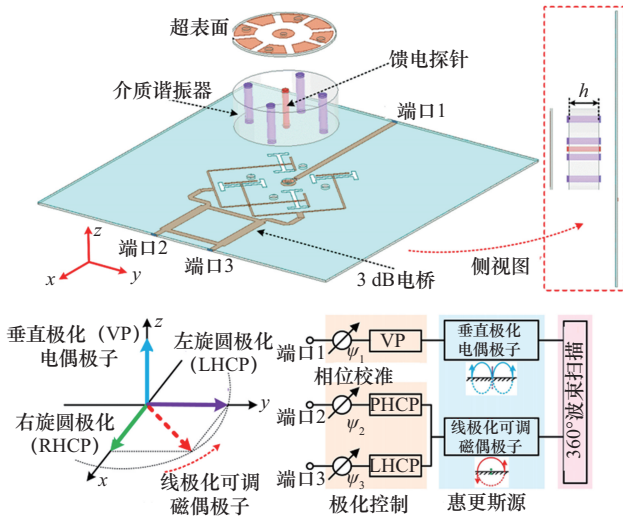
超表面

馈电探针

介质谐振器

端口1

h

端口2

端口3

3 dB电桥

侧视图

z

y

x

垂直极化（VP）电偶极子

左旋圆极化（LHCP）

右旋圆极化（RHCP）

线极化可调磁偶极子

端口1 $\psi_1$ VP

相位校准

端口2 $\psi_2$ RHCP

端口3 $\psi_3$ LHCP

极化控制

垂直极化电偶极子

线极化可调磁偶极子

惠更斯源

360°波束扫描